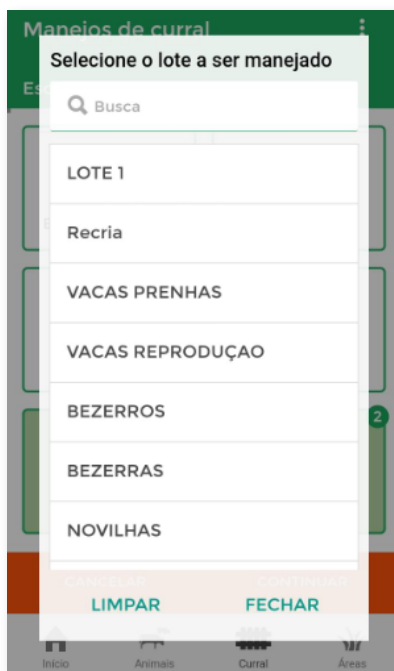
Manejos de curral

Es

Selecione o lote a ser manejado

Busca

LOTE 1

Recria

VACAS PRENHAS

VACAS REPRODUÇAO

BEZERROS

BEZERRAS

NOVILHAS

2

CANCELAR

CONTINUAR

LIMPAR

FECHAR

Início

Animais

Curral

Áreas